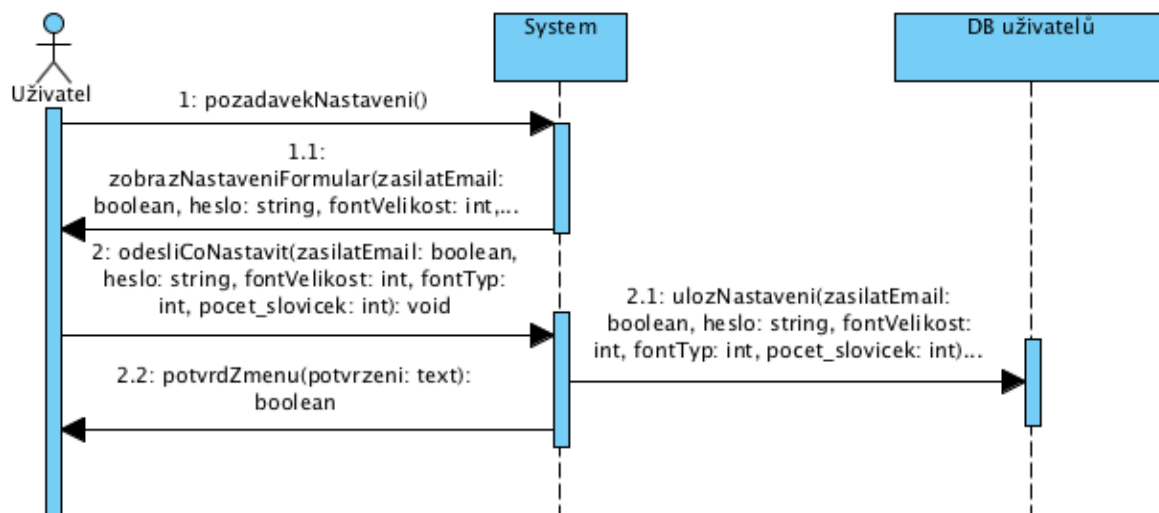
Uživatel

System

DB uživatelů

1: pozadavekNastaveni()

1.1: zobrazNastaveniFormular(zasilatEmail: boolean, heslo: string, fontVelikost: int,...

2: odesliCoNastavit(zasilatEmail: boolean, heslo: string, fontVelikost: int, fontTyp: int, pocet_slovicek: int): void

2.1: ulozNastaveni(zasilatEmail: boolean, heslo: string, fontVelikost: int, fontTyp: int, pocet_slovicek: int)...

2.2: potvrdZmenu(potvrzeni: text): boolean